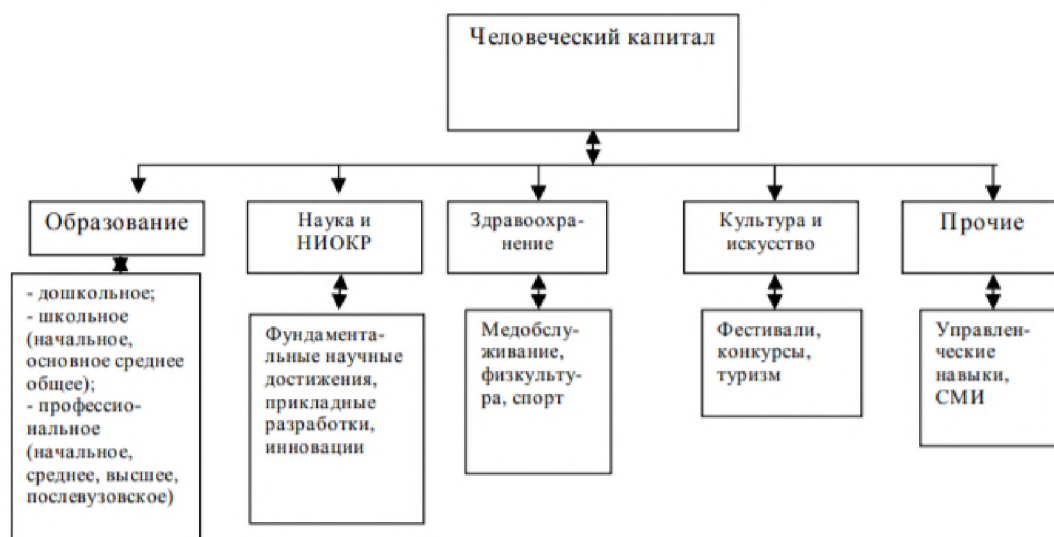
Человеческий капитал

Образование

- дошкольное;
- школьное (начальное, основное среднее общее);
- профессиональное (начальное, среднее, высшее, послевузовское)

Наука и НИОКР

Фундаментальные научные достижения, прикладные разработки, инновации

Здравоохранение

Медобслуживание, физкультура, спорт

Культура и искусство

Фестивали, конкурсы, туризм

Прочие

Управленческие навыки, СМИ